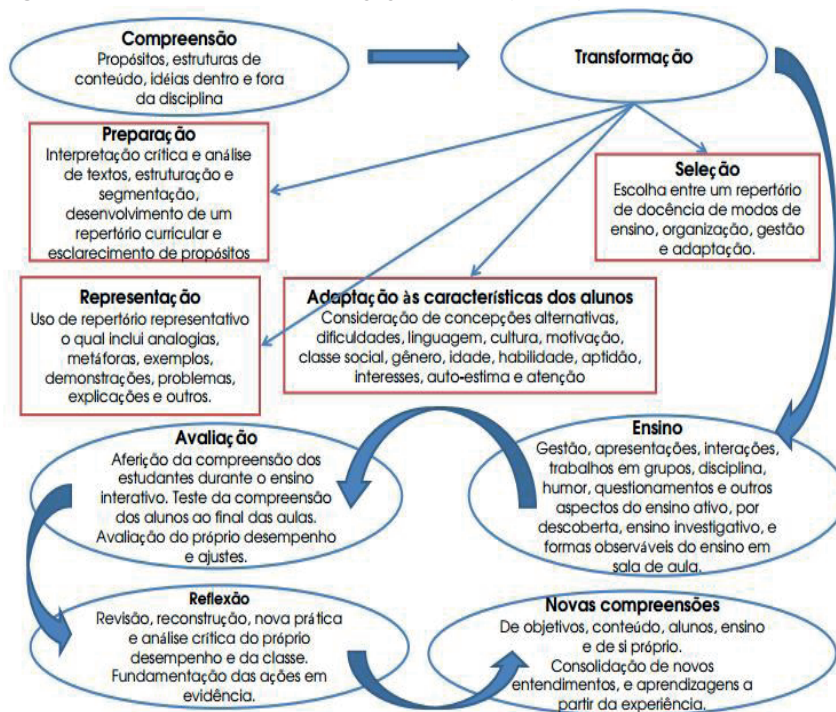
Compreensão
Propósitos, estruturas de conteúdo, idéias dentro e fora da disciplina

Transformação

Preparação
Interpretação crítica e análise de textos, estruturação e segmentação, desenvolvimento de um repertório curricular e esclarecimento de propósitos

Seleção
Escolha entre um repertório de docência de modos de ensino, organização, gestão e adaptação.

Representação
Uso de repertório representativo o qual inclui analogias, metáforas, exemplos, demonstrações, problemas, explicações e outros.

Adaptação às características dos alunos
Consideração de concepções alternativas, dificuldades, linguagem, cultura, motivação, classe social, gênero, idade, habilidade, aptidão, interesses, auto-estima e atenção

Avaliação
Aferição da compreensão dos estudantes durante o ensino interativo. Teste da compreensão dos alunos ao final das aulas. Avaliação do próprio desempenho e ajustes.

Ensino
Gestão, apresentações, interações, trabalhos em grupos, disciplina, humor, questionamentos e outros aspectos do ensino ativo, por descoberta, ensino investigativo, e formas observáveis do ensino em sala de aula.

Reflexão
Revisão, reconstrução, nova prática e análise crítica do próprio desempenho e da classe. Fundamentação das ações em evidência.

Novas compreensões
De objetivos, conteúdo, alunos, ensino e de si próprio. Consolidação de novos entendimentos, e aprendizagens a partir da experiência.